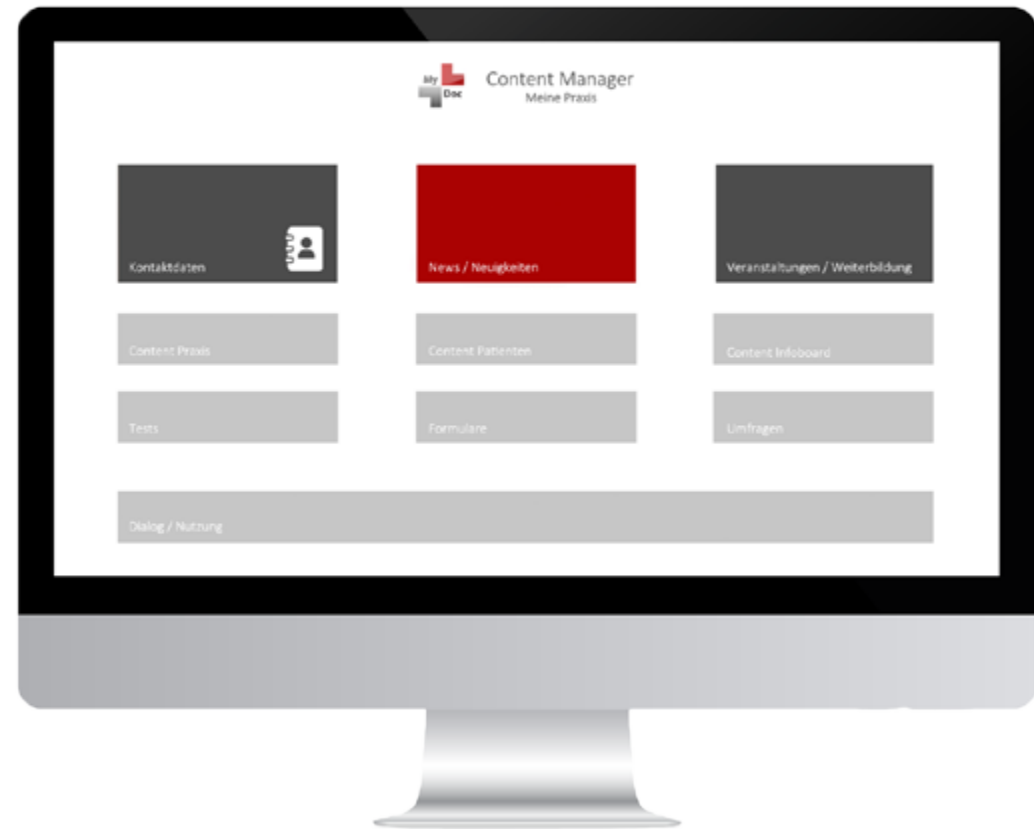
My Doc

Content Manager
Meine Praxis

Kontaktdaten

News / Neuigkeiten

Veranstaltungen / Weiterbildung

Content Praxis

Content Patienten

Content Infoboard

Tests

Formulare

Umfragen

Dialog / Nutzung